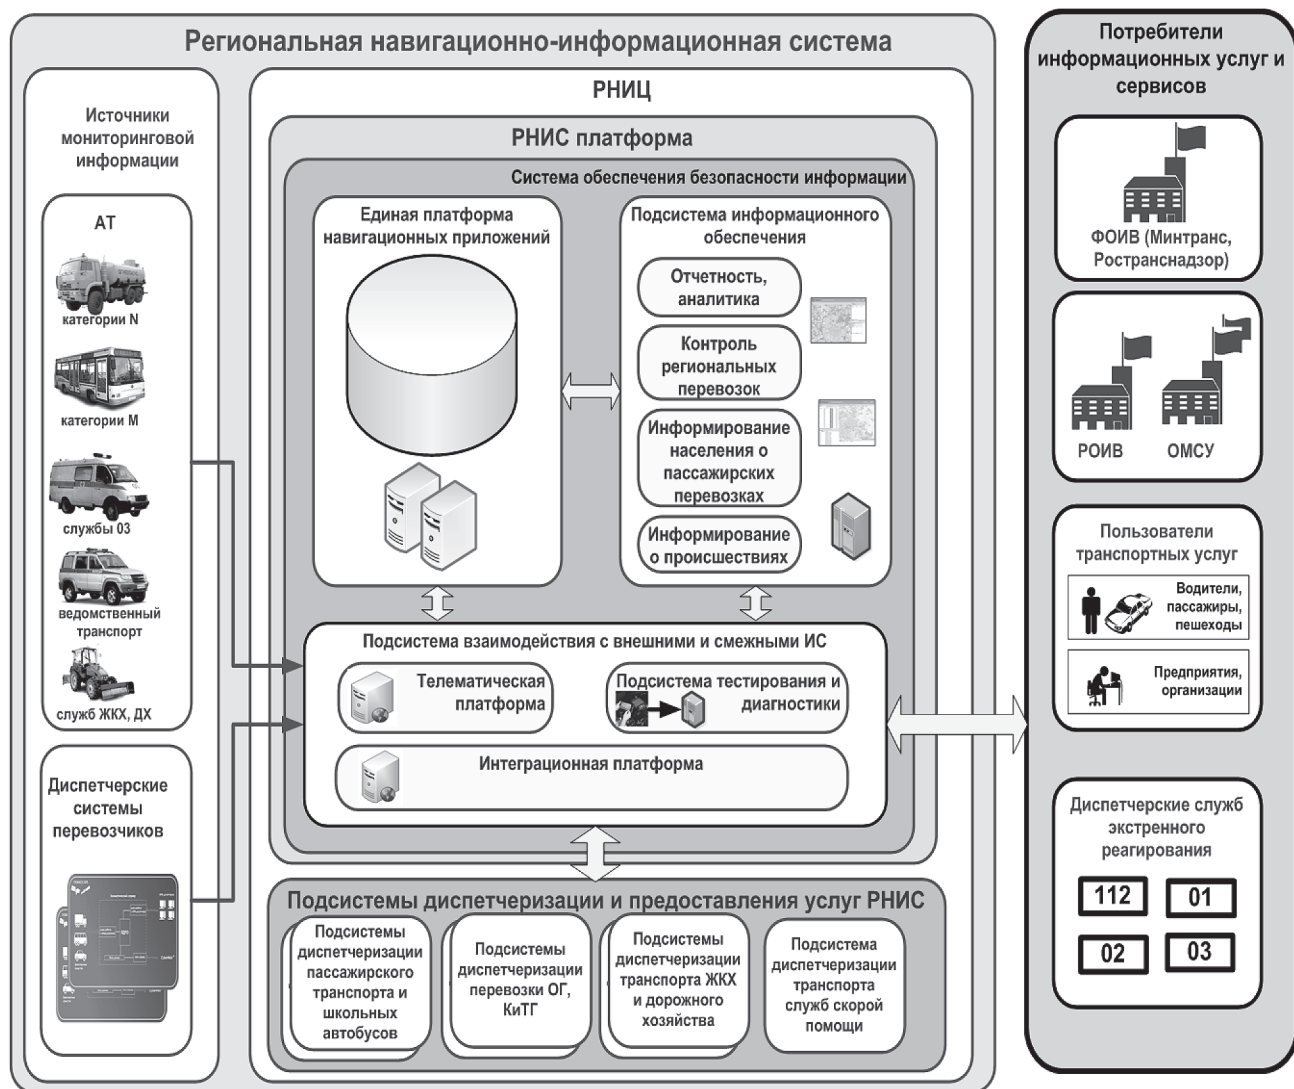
Региональная навигационно-информационная система

Источники мониторинговой информации

АТ

категории N

категории М

службы 03

ведомственный транспорт

служб ЖКХ, ДХ

Диспетчерские системы перевозчиков

РНИЦ

РНИС платформа

Система обеспечения безопасности информации

Единая платформа навигационных приложений

Подсистема информационного обеспечения

Отчетность, аналитика

Контроль региональных перевозок

Информирование населения о пассажирских перевозках

Информирование о происшествиях

Подсистема взаимодействия с внешними и смежными ИС

Телематическая платформа

Подсистема тестирования и диагностики

Интеграционная платформа

Подсистемы диспетчеризации и предоставления услуг РНИС

Подсистемы диспетчеризации пассажирского транспорта и школьных автобусов

Подсистемы диспетчеризации перевозки ОГ, КиТГ

Подсистемы диспетчеризации транспорта ЖКХ и дорожного хозяйства

Подсистема диспетчеризации транспорта служб скорой помощи

Потребители информационных услуг и сервисов

ФОИВ (Минтранс, Ространснадзор)

РОИВ

ОМСУ

Пользователи транспортных услуг

Водители, пассажиры, пешеходы

Предприятия, организации

Диспетчерские служб экстренного реагирования

112

01

02

03